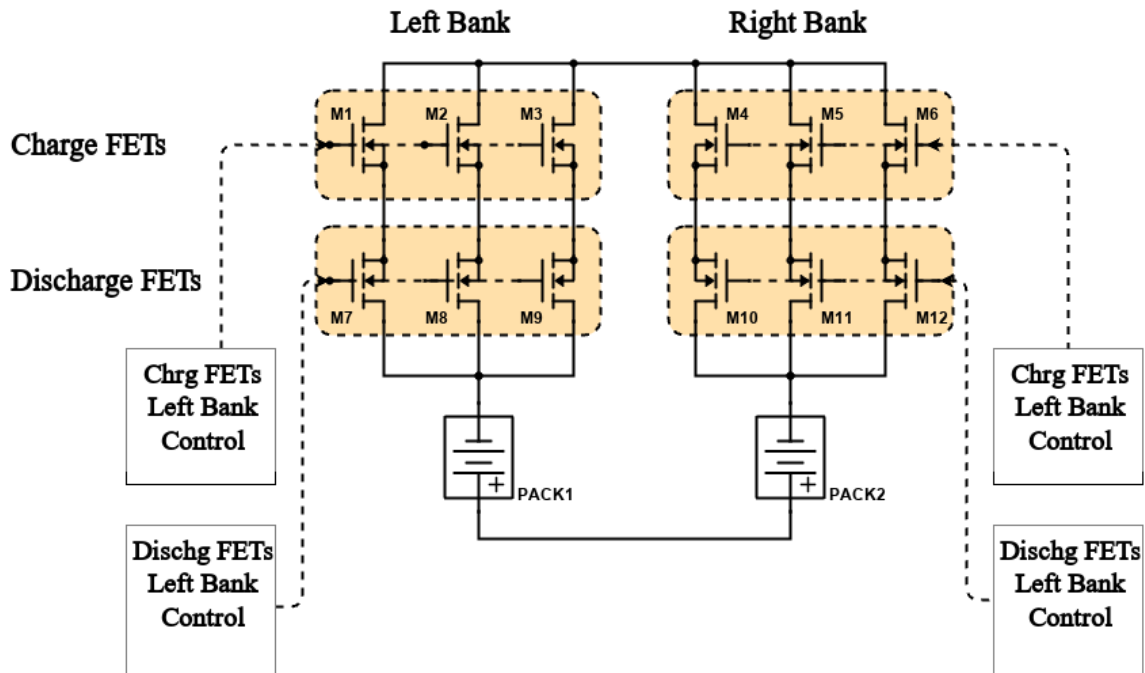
Left Bank

Right Bank

Charge FETs

Discharge FETs

M1

M2

M3

M4

M5

M6

M7

M8

M9

M10

M11

M12

Chrg FETs Left Bank Control

Dischg FETs Left Bank Control

Chrg FETs Left Bank Control

Dischg FETs Left Bank Control

+

PACK1

+

PACK2